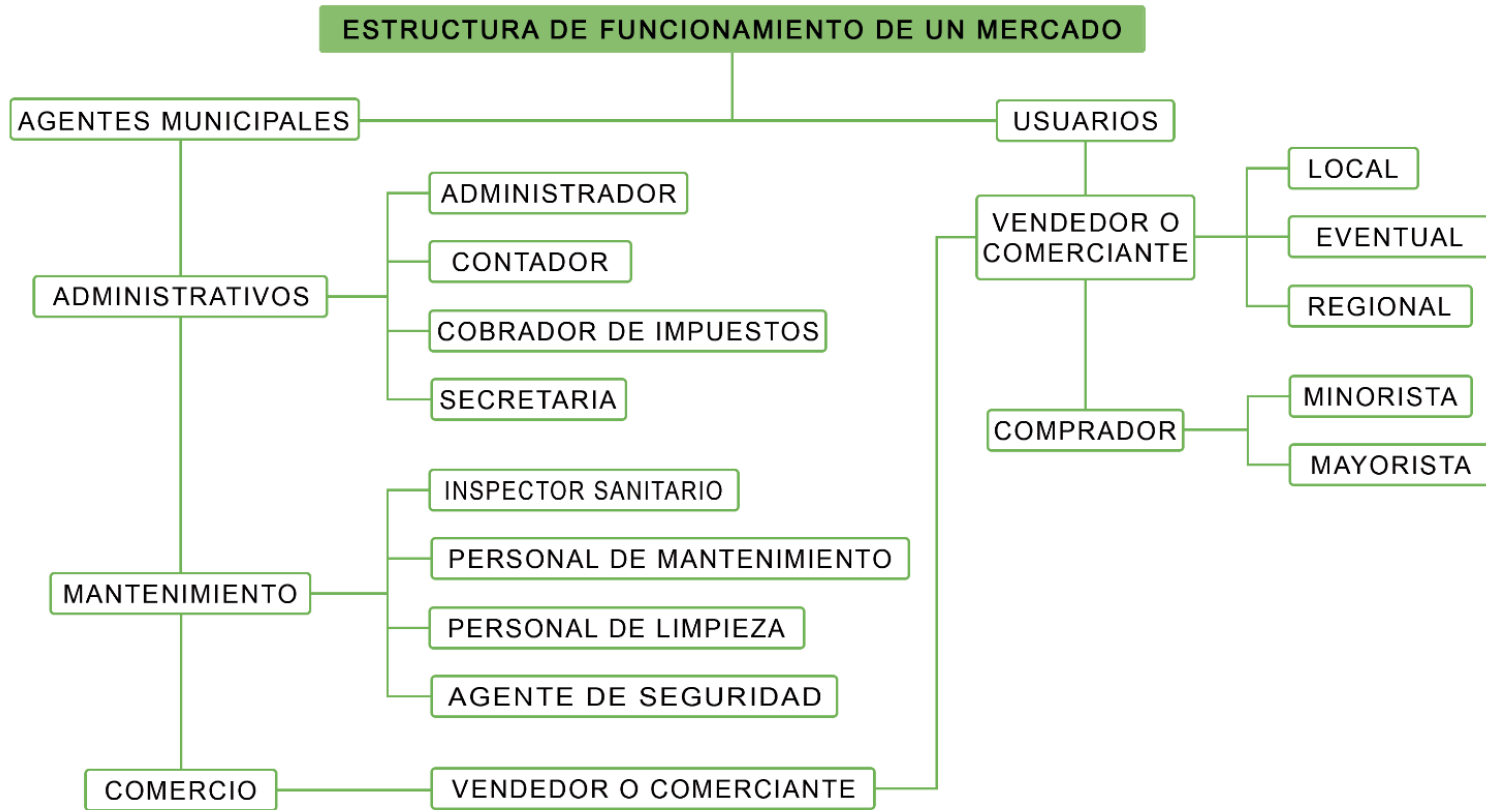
ESTRUCTURA DE FUNCIONAMIENTO DE UN MERCADO

AGENTES MUNICIPALES

ADMINISTRATIVOS

ADMINISTRADOR

CONTADOR

COBRADOR DE IMPUESTOS

SECRETARIA

MANTENIMIENTO

INSPECTOR SANITARIO

PERSONAL DE MANTENIMIENTO

PERSONAL DE LIMPIEZA

AGENTE DE SEGURIDAD

COMERCIO

VENDEDOR O COMERCIANTE

USUARIOS

VENDEDOR O COMERCIANTE

LOCAL

EVENTUAL

REGIONAL

COMPRADOR

MINORISTA

MAYORISTA